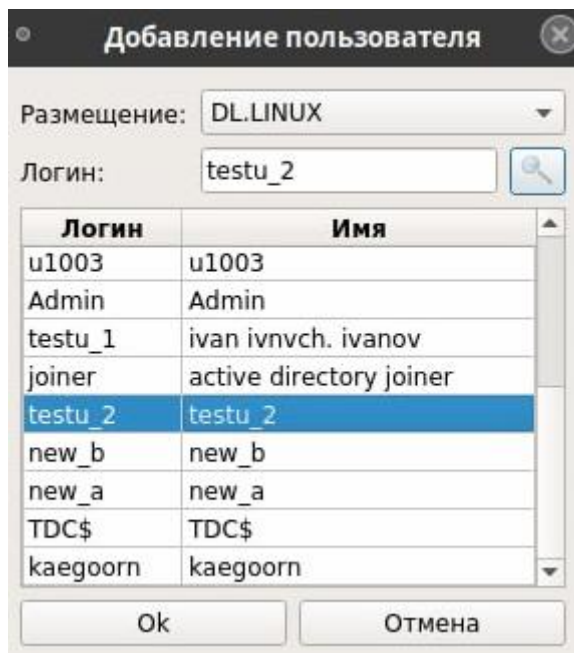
Добавление пользователя

Размещение: DL.LINUX

Логин: testu_2

| Логин | Имя |
|---|---|
| u1003 | u1003 |
| Admin | Admin |
| testu_1 | ivan ivnvch. ivanov |
| joiner | active directory joiner |
| testu_2 | testu_2 |
| new_b | new_b |
| new_a | new_a |
| TDC$ | TDC$ |
| kaegoorn | kaegoorn |

Ok

Отмена